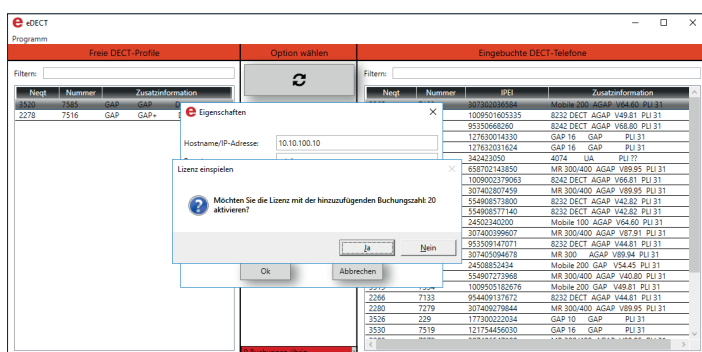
eDECT

Programm

Freie DECT-Profile

Option wählen

Eingebuchte DECT-Telefone

Filtern:

Filtern:

| Neqt | Nummer | Zusatzinformation | | |
|---|---|---|---|---|
| 3520 | 7585 | GAP | GAP | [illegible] |
| 2278 | 7516 | GAP | GAP+ | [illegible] |

Eigenschaften

Hostname/IP-Adresse: 10.10.100.10

Lizenz einspielen

Möchten Sie die Lizenz mit der hinzuzufügenden Buchungszahl: 20 aktivieren?

Ja

Nein

Ok

Abbrechen

| Neqt | Nummer | IPEI | Zusatzinformation |
|---|---|---|---|
| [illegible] | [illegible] | 307302036584 | Mobile 200 AGAP V64.60 PLI 31 |
| | | 1009501605335 | 8232 DECT AGAP V49.81 PLI 31 |
| | | 95350668260 | 8242 DECT AGAP V68.80 PLI 31 |
| | | 127630014330 | GAP 16 GAP PLI 31 |
| | | 127632031624 | GAP 16 GAP PLI 31 |
| | | 342423050 | 4074 UA PLI ?? |
| | | 658702143850 | MR 300/400 AGAP V89.95 PLI 31 |
| | | 1009002379063 | 8242 DECT AGAP V66.81 PLI 31 |
| | | 307402807459 | MR 300/400 AGAP V89.95 PLI 31 |
| | | 554908573800 | 8232 DECT AGAP V42.82 PLI 31 |
| | | 554908577140 | 8232 DECT AGAP V42.82 PLI 31 |
| | | 24502340200 | Mobile 100 AGAP V64.60 PLI 31 |
| | | 307400399607 | MR 300 AGAP V87.91 PLI 31 |
| | | 953509147071 | 8232 DECT AGAP V44.81 PLI 31 |
| | | 307405094678 | MR 300 AGAP V89.94 PLI 31 |
| | | 24508852434 | Mobile 200 GAP V54.45 PLI 31 |
| | | 554907273968 | MR 300/400 AGAP V40.80 PLI 31 |
| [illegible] | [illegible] | 1009505182676 | Mobile 200 GAP V49.81 PLI 31 |
| 2266 | 7133 | 954409137672 | 8232 DECT AGAP V44.81 PLI 31 |
| 2280 | 7279 | 307409279844 | MR 300/400 AGAP V89.95 PLI 31 |
| 3526 | 229 | 177300222034 | GAP 10 GAP PLI 31 |
| 3530 | 7519 | 121754456030 | GAP 16 GAP PLI 31 |